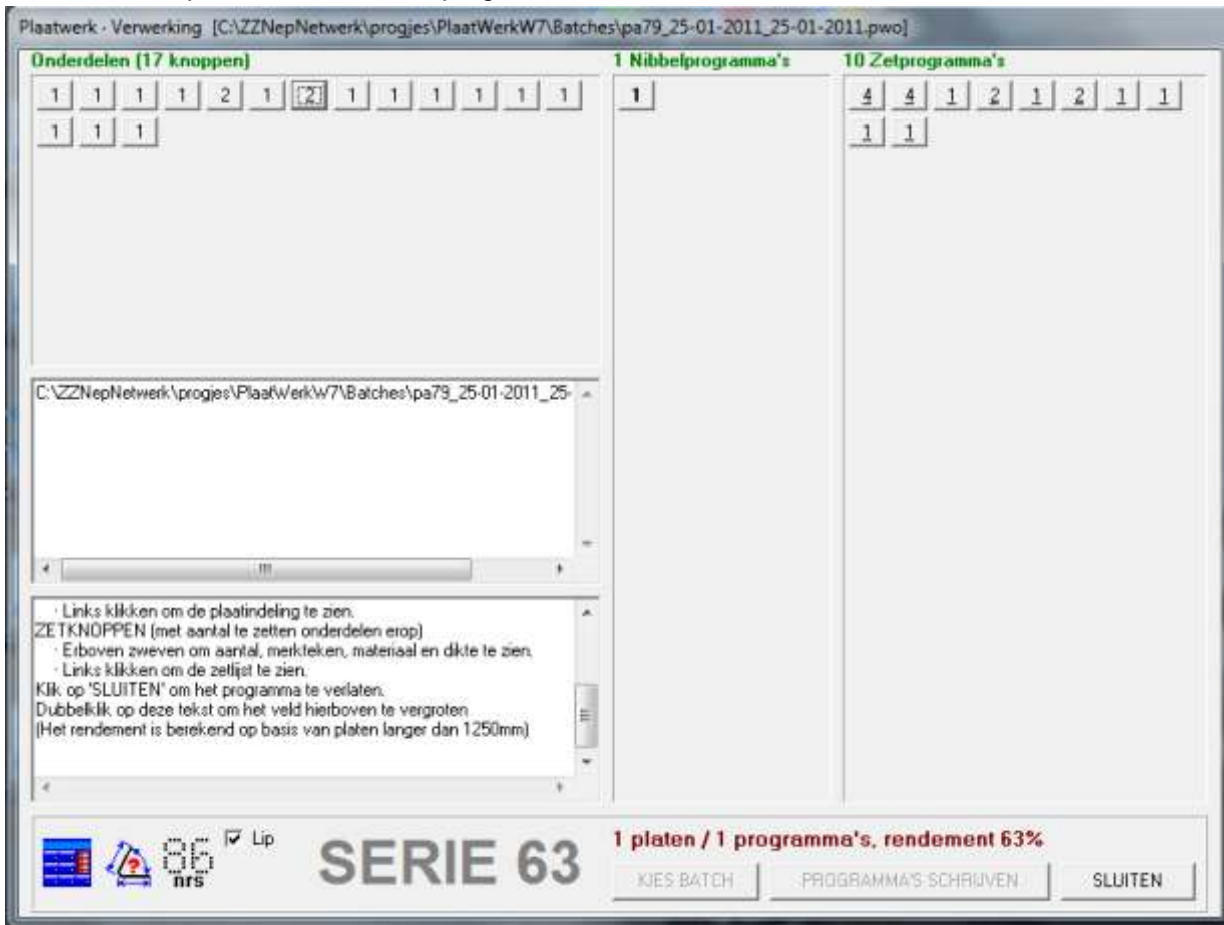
Plaatwerk - Verwerking [C:\ZZNepNetwerk\progjes\PlaatWerkW7\Batches\pa79_25-01-2011_25-01-2011.pwo]

Onderdelen (17 knoppen)

1 1 1 1 2 1 2 1 1 1 1 1 1
1 1 1

1 Nibbelprogramma's

1

10 Zetprogramma's

4 4 1 2 1 2 1 1
1 1

C:\ZZNepNetwerk\progjes\PlaatWerkW7\Batches\pa79_25-01-2011_25-

· Links klikken om de plaatindeling te zien.
ZETKNOPPEN (met aantal te zetten onderdelen erop)
· Erboven zweven om aantal, merkteken, materiaal en dikte te zien.
· Links klikken om de zetlijst te zien.
Klik op 'SLUITEN' om het programma te verlaten.
Dubbelklik op deze tekst om het veld hierboven te vergroten
(Het rendement is berekend op basis van platen langer dan 1250mm)

86 nrs

Lip

SERIE 63

1 platen / 1 programma's, rendement 63%

KIES BATCH

PROGRAMMA'S SCHRIJVEN

SLUITEN